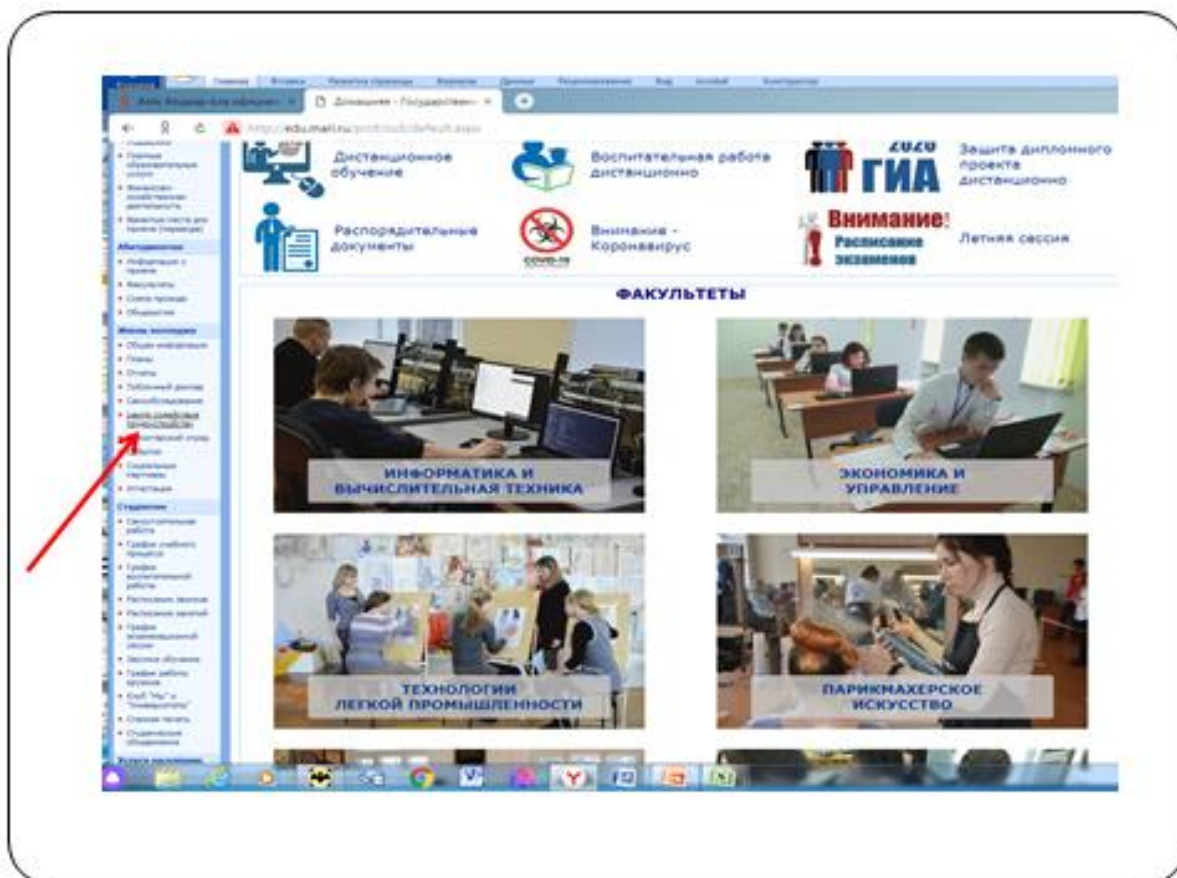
Главная Вставка Разметка страницы Формулы Данные Рецензирование Вид

Домашняя - Государствен

edu.mari.ru

Дистанционное обучение

Воспитательная работа дистанционно

2020 ГИА

Защита дипломного проекта дистанционно

Распорядительные документы

Внимание - Коронавирус

COVID-19

Внимание! Расписание экзаменов

Летняя сессия

Абитуриентам

Жизнь колледжа

Студентам

ФАКУЛЬТЕТЫ

ИНФОРМАТИКА И ВЫЧИСЛИТЕЛЬНАЯ ТЕХНИКА

ЭКОНОМИКА И УПРАВЛЕНИЕ

ТЕХНОЛОГИИ ЛЕГКОЙ ПРОМЫШЛЕННОСТИ

ПАРИКМАХЕРСКОЕ ИСКУССТВО